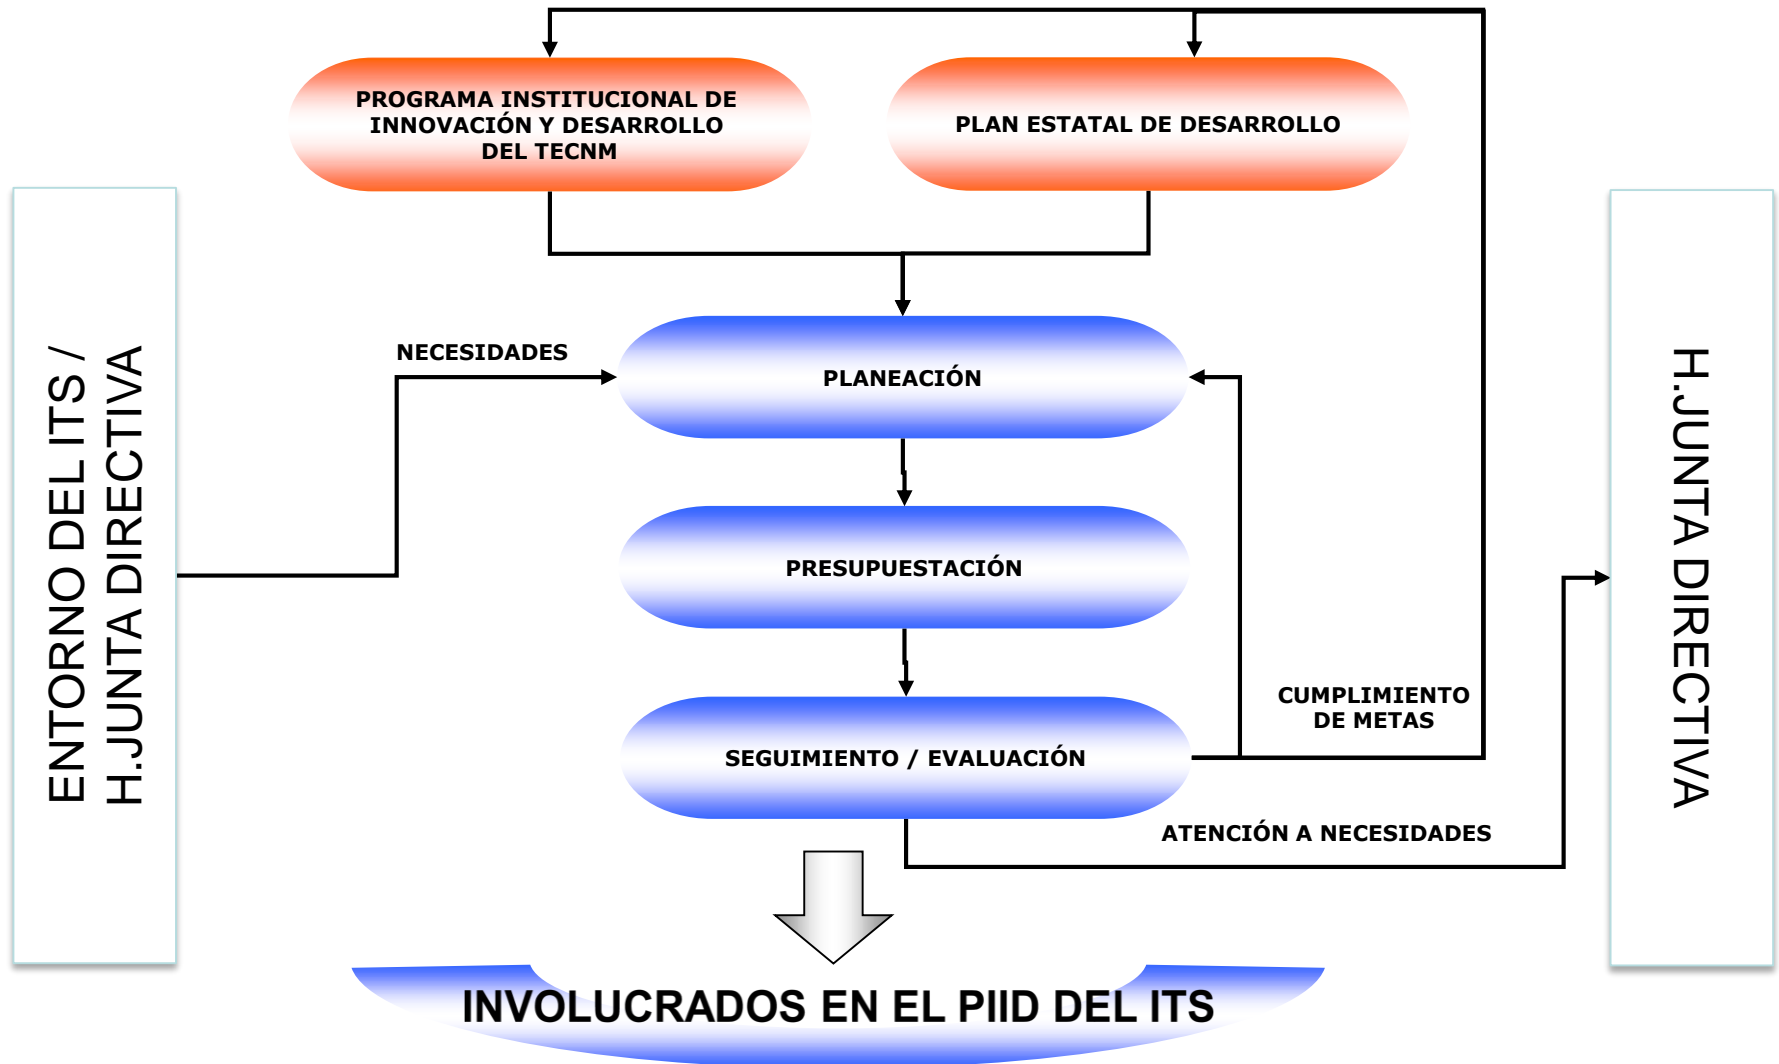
PROGRAMA INSTITUCIONAL DE INNOVACIÓN Y DESARROLLO DEL TECNM

PLAN ESTATAL DE DESARROLLO

ENTORNO DEL ITS / H.JUNTA DIRECTIVA

NECESIDADES

PLANEACIÓN

PRESUPUESTACIÓN

SEGUIMIENTO / EVALUACIÓN

CUMPLIMIENTO DE METAS

ATENCIÓN A NECESIDADES

H.JUNTA DIRECTIVA

INVOLUCRADOS EN EL PIID DEL ITS